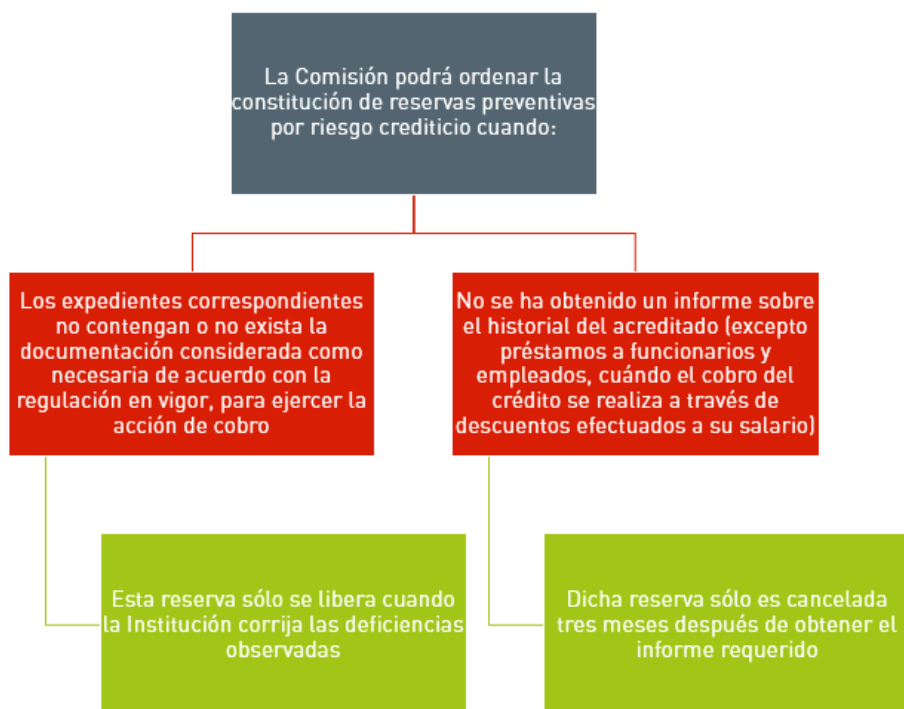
La Comisión podrá ordenar la constitución de reservas preventivas por riesgo crediticio cuando:

Los expedientes correspondientes no contengan o no exista la documentación considerada como necesaria de acuerdo con la regulación en vigor, para ejercer la acción de cobro

No se ha obtenido un informe sobre el historial del acreditado (excepto préstamos a funcionarios y empleados, cuándo el cobro del crédito se realiza a través de descuentos efectuados a su salario)

Esta reserva sólo se libera cuando la Institución corrija las deficiencias observadas

Dicha reserva sólo es cancelada tres meses después de obtener el informe requerido